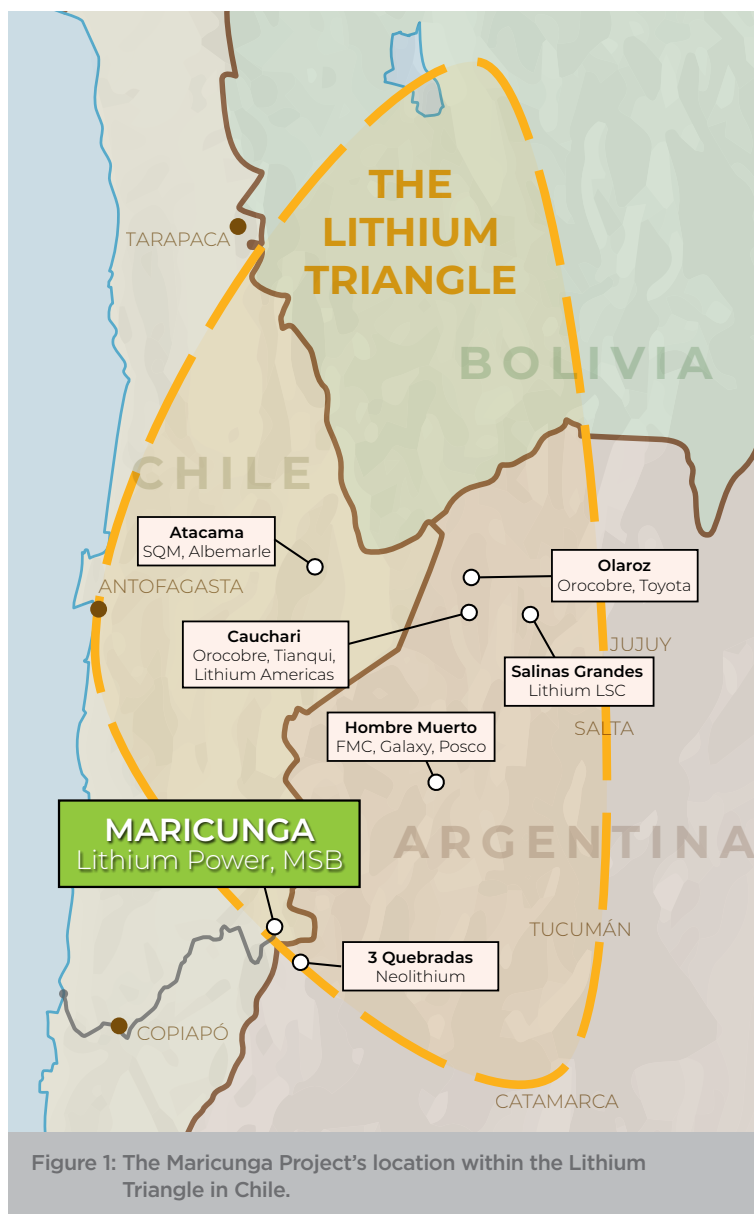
THE LITHIUM TRIANGLE

TARAPACA

BOLIVIA

CHILE

Atacama
SQM, Albemarle

ANTOFAGASTA

Olaroz
Orocobre, Toyota

Cauchari
Orocobre, Tianqui, Lithium Americas

JUJUY

Salinas Grandes
Lithium LSC

Hombre Muerto
FMC, Galaxy, Posco

SALTA

MARICUNGA
Lithium Power, MSB

ARGENTINA

TUCUMÁN

3 Quebradas
Neolithium

COPIAPÓ

CATAMARCA

Figure 1: The Maricunga Project's location within the Lithium Triangle in Chile.